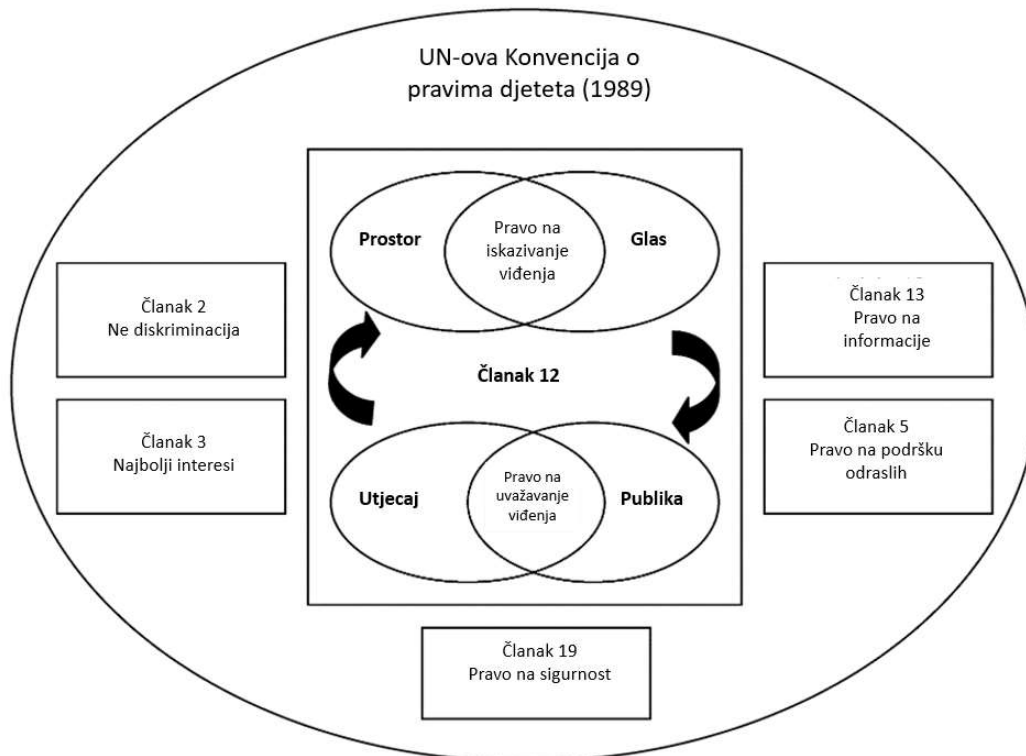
UN-ova Konvencija o pravima djeteta (1989)

Prostor

Pravo na iskazivanje viđenja

Glas

Članak 2
Ne diskriminacija

Članak 13
Pravo na informacije

Članak 12

Članak 3
Najbolji interesi

Članak 5
Pravo na podršku odraslih

Utjecaj

Pravo na uvažavanje viđenja

Publika

Članak 19
Pravo na sigurnost